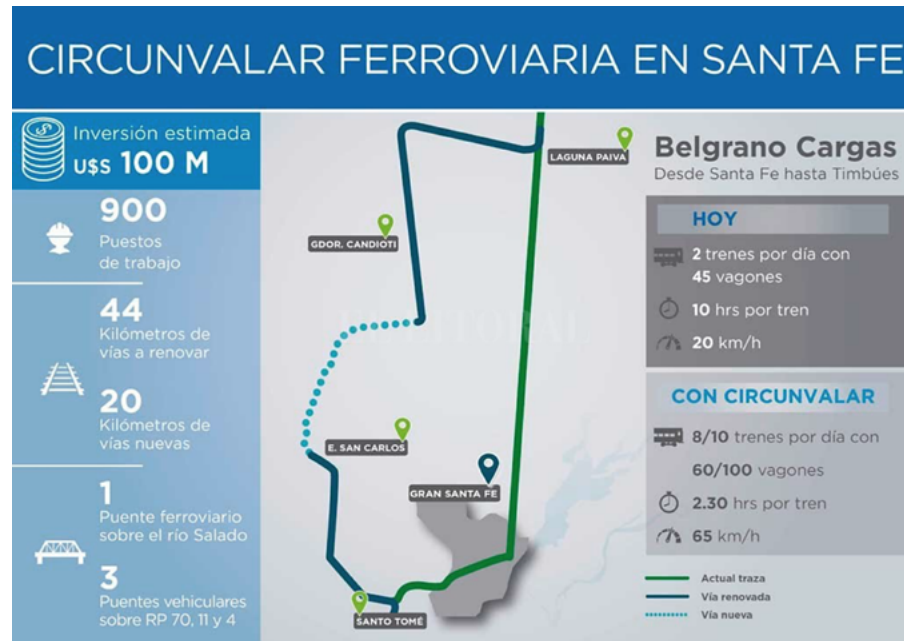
CIRCUNVALAR FERROVIARIA EN SANTA FE

Inversión estimada
U$S 100 M

900
Puestos de trabajo

44
Kilómetros de vías a renovar

20
Kilómetros de vías nuevas

1
Puente ferroviario sobre el río Salado

3
Puentes vehiculares sobre RP 70, 11 y 4

LAGUNA PAIVA
GDOR. CANDIOTI
E. SAN CARLOS
GRAN SANTA FE
SANTO TOMÉ

EL LITORAL

Belgrano Cargas
Desde Santa Fe hasta Timbúes

HOY
2 trenes por día con 45 vagones
10 hrs por tren
20 km/h

CON CIRCUNVALAR
8/10 trenes por día con 60/100 vagones
2.30 hrs por tren
65 km/h

Actual traza
Vía renovada
Vía nueva